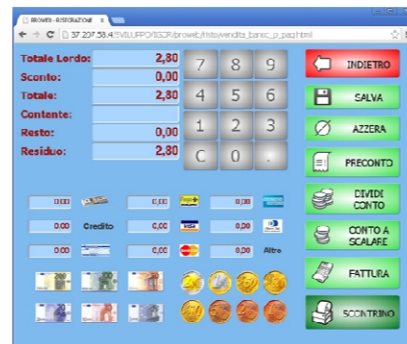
PROWEB - RISTORAZIONE ×

37.207.58.4/SVILUPPO/ISCR/proweb/ristovendita_banco_p_pag.html

Totale Lordo: 2,80
Sconto: 0,00
Totale: 2,80
Contante:
Resto: 0,00
Residuo: 2,80

7 8 9
4 5 6
1 2 3
C 0 .

INDIETRO
SALVA
AZZERA
PRECONTO
DIVIDI CONTO
CONTO A SCALARE
FATTURA
SCONTRINO

0,00 0,00 0,00
0,00 Credito 0,00 0,00
0,00 0,00 0,00 Altro